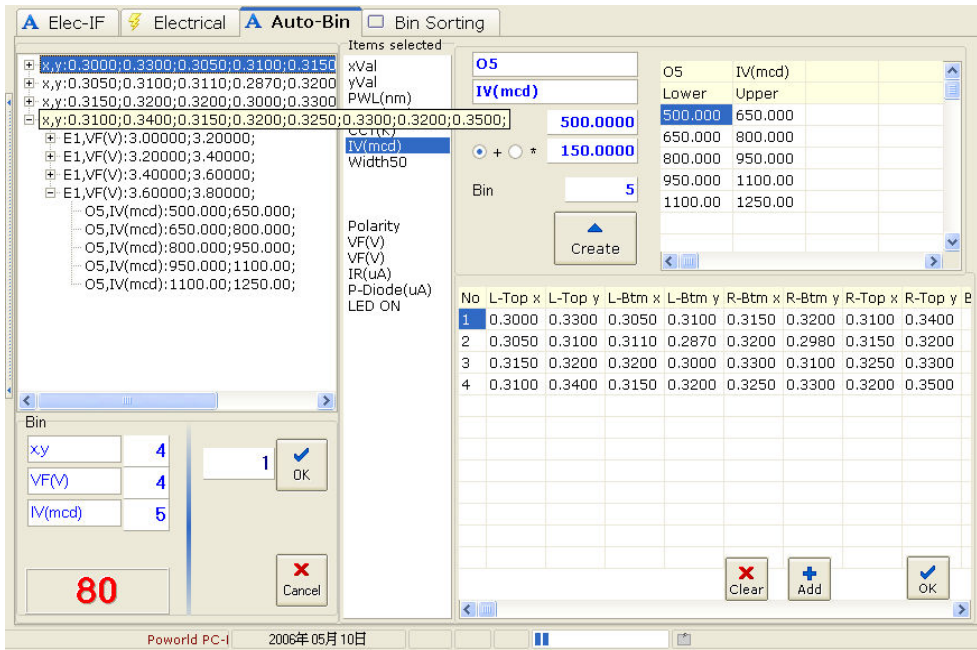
Elec-IF | Electrical | Auto-Bin | Bin Sorting

x,y:0.3000;0.3300;0.3050;0.3100;0.3150
x,y:0.3050;0.3100;0.3110;0.2870;0.3200
x,y:0.3150;0.3200;0.3200;0.3000;0.3300
x,y:0.3100;0.3400;0.3150;0.3200;0.3250;0.3300;0.3200;0.3500;
E1,VF(V):3.00000;3.20000;
E1,VF(V):3.20000;3.40000;
E1,VF(V):3.40000;3.60000;
E1,VF(V):3.60000;3.80000;
O5,IV(mcd):500.000;650.000;
O5,IV(mcd):650.000;800.000;
O5,IV(mcd):800.000;950.000;
O5,IV(mcd):950.000;1100.00;
O5,IV(mcd):1100.00;1250.00;

Items selected
xVal
yVal
PWL(nm)
CCT(K)
IV(mcd)
Width50
Polarity
VF(V)
VF(V)
IR(uA)
P-Diode(uA)
LED ON

O5
IV(mcd)
500.0000
+ *
150.0000
Bin 5
Create

| O5 | IV(mcd) |
|---|---|
| Lower | Upper |
| 500.000 | 650.000 |
| 650.000 | 800.000 |
| 800.000 | 950.000 |
| 950.000 | 1100.00 |
| 1100.00 | 1250.00 |

| No | L-Top x | L-Top y | L-Btm x | L-Btm y | R-Btm x | R-Btm y | R-Top x | R-Top y |
|---|---|---|---|---|---|---|---|---|
| 1 | 0.3000 | 0.3300 | 0.3050 | 0.3100 | 0.3150 | 0.3200 | 0.3100 | 0.3400 |
| 2 | 0.3050 | 0.3100 | 0.3110 | 0.2870 | 0.3200 | 0.2980 | 0.3150 | 0.3200 |
| 3 | 0.3150 | 0.3200 | 0.3200 | 0.3000 | 0.3300 | 0.3100 | 0.3250 | 0.3300 |
| 4 | 0.3100 | 0.3400 | 0.3150 | 0.3200 | 0.3250 | 0.3300 | 0.3200 | 0.3500 |

Bin
x,y 4
VF(V) 4
IV(mcd) 5
1
OK
80
Cancel
Clear
Add
OK

Poworld PC-I
2006年05月10日